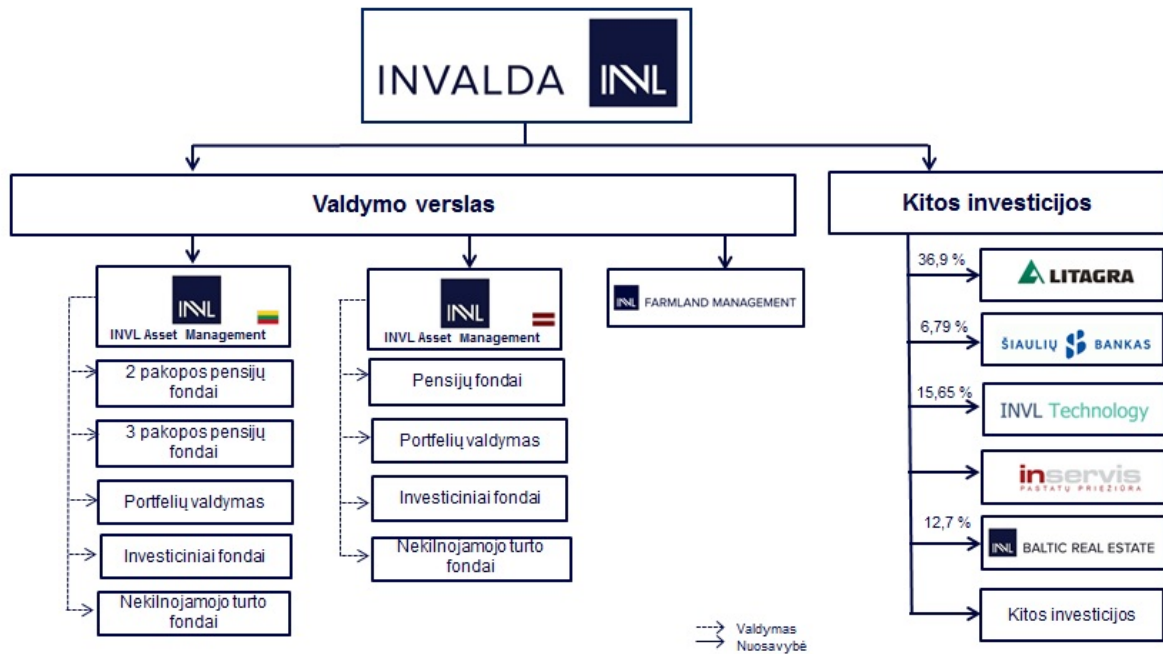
INVALDA INVL

Valdymo verslas

Kitos investicijos

INVL
INVL Asset Management

2 pakopos pensijų fondai

3 pakopos pensijų fondai

Portfelių valdymas

Investiciniai fondai

Nekilnojamojo turto fondai

INVL
INVL Asset Management

Pensijų fondai

Portfelių valdymas

Investiciniai fondai

Nekilnojamojo turto fondai

INVL FARMLAND MANAGEMENT

36,9 %
LITAGRA

6,79 %
ŠIAULIŲ BANKAS

15,65 %
INVL Technology

inservis
PASTATŲ PRIEŽIŪRA

12,7 %
INVL BALTIC REAL ESTATE

Kitos investicijos

Valdymas
Nuosavybė